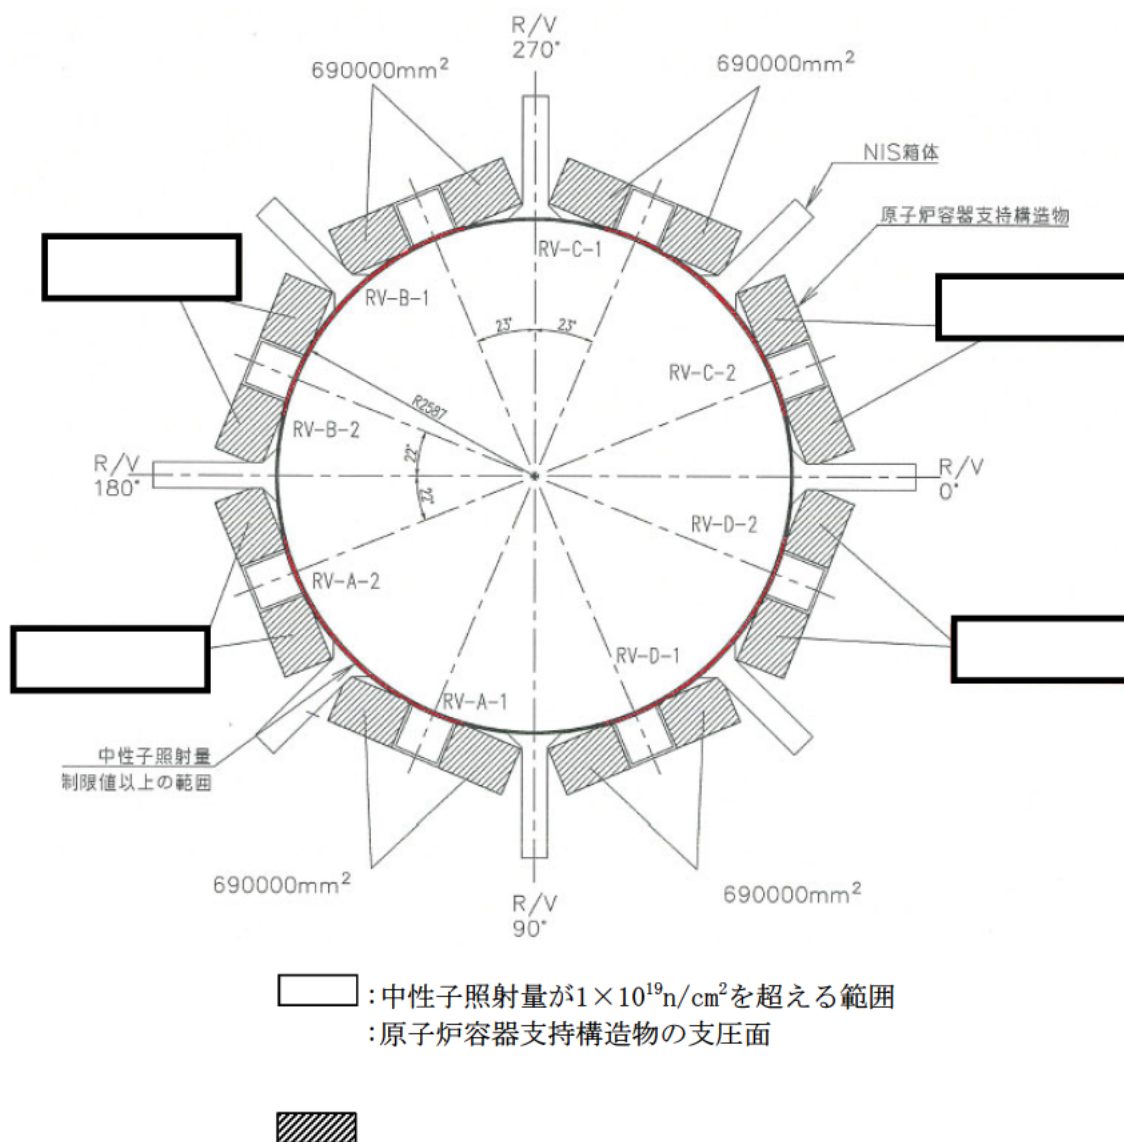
R/V
270°

690000mm$^2$

690000mm$^2$

NIS箱体

原子炉容器支持構造物

RV-C-1

RV-B-1

23°

23°

RV-C-2

R2597

RV-B-2

22°

22°

R/V
180°

R/V
0°

RV-D-2

RV-A-2

RV-D-1

RV-A-1

中性子照射量
制限値以上の範囲

690000mm$^2$

690000mm$^2$

R/V
90°

:中性子照射量が$1\times10^{19}$n/cm$^2$を超える範囲
:原子炉容器支持構造物の支圧面